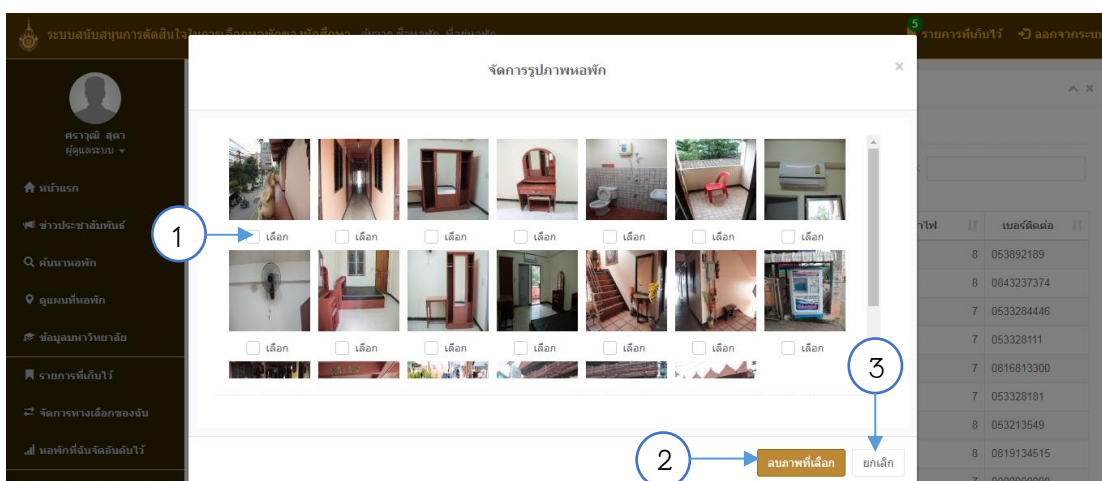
ระบบสนับสนุนการตัดสินใจในการเลือกหอพักของนักศึกษา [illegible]

5 รายการที่เก็บไว้ ออกจากระบ

ศราวุฒิ สุดา
ผู้ดูแลระบบ

หน้าแรก
ข่าวประชาสัมพันธ์
ค้นหาหอพัก
ดูแผนที่หอพัก
ข้อมูลมหาวิทยาลัย
รายการที่เก็บไว้
จัดการทางเลือกของฉัน
หอพักที่ฉันจัดอันดับไว้

จัดการรูปภาพหอพัก

×

เลือก เลือก เลือก เลือก เลือก เลือก เลือก

เลือก เลือก เลือก เลือก เลือก เลือก เลือก

1

2

3

ลบภาพที่เลือก

ยกเลิก

าไฟ | เบอร์ติดต่อ
8 | 053892189
8 | 0843237374
7 | 0533284446
7 | 053328111
7 | 0816813300
7 | 053328181
8 | 053213549
8 | 0819134515